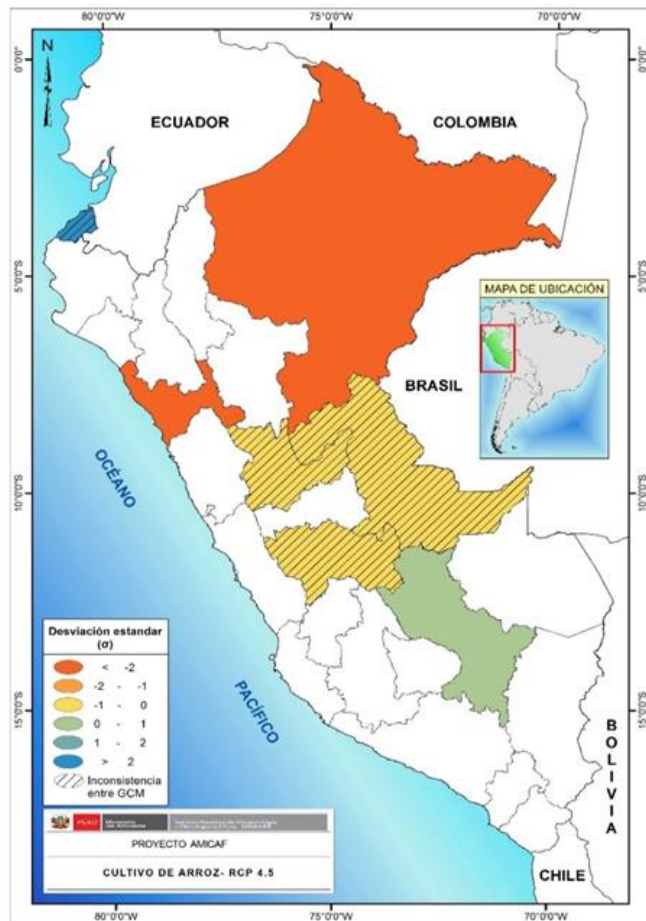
80°0'0"W
75°0'0"W
70°0'0"W
0°0'0"
5°0'0"S
10°0'0"S
15°0'0"S
N
ECUADOR
COLOMBIA
MAPA DE UBICACIÓN
BRASIL
OCÉANO
PACÍFICO
Desviación estandar ($\sigma$)
< -2
-2 - -1
-1 - 0
0 - 1
1 - 2
> 2
Inconsistencia entre GCM
PERÚ Ministerio de Agricultura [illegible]
PROYECTO AMICAF
CULTIVO DE ARROZ- RCP 4.5
BOLIVIA
CHILE
80°0'0"W
75°0'0"W
70°0'0"W
0°0'0"
5°0'0"S
10°0'0"S
15°0'0"S